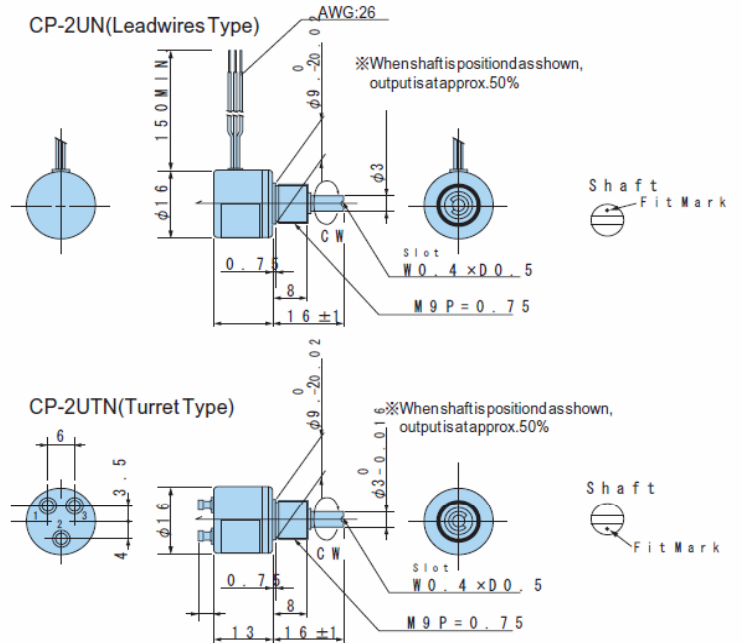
CP-2UN(Leadwires Type)

AWG:26

150MIN

$\phi 9^{\ 0}_{-0.02}$

※Whenshaftispositiondasshown, outputisatapprox.50%

$\phi 3$

$\phi 16$

CW

Shaft

Fit Mark

Slot

W0.4×D0.5

0.75

8

M9P=0.75

16±1

CP-2UTN(Turret Type)

$\phi 9^{\ 0}_{-0.02}$

※Whenshaftispositiondasshown, outputisatapprox.50%

$\phi 3^{\ 0}_{-0.016}$

6

3.5

3.5

1

2

3

4

$\phi 16$

CW

Shaft

Fit Mark

Slot

W0.4×D0.5

0.75

8

M9P=0.75

13

16±1